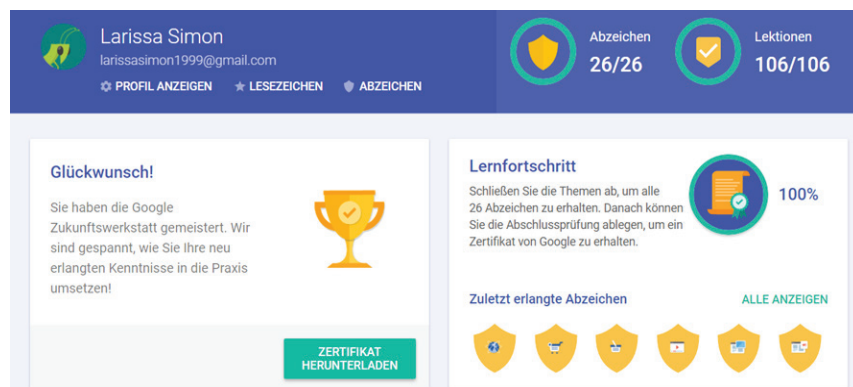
Larissa Simon
larissasimon1999@gmail.com
PROFIL ANZEIGEN   LESEZEICHEN   ABZEICHEN

Abzeichen
26/26

Lektionen
106/106

Glückwunsch!

Sie haben die Google Zukunftswerkstatt gemeistert. Wir sind gespannt, wie Sie Ihre neu erlangten Kenntnisse in die Praxis umsetzen!

ZERTIFIKAT HERUNTERLADEN

Lernfortschritt

Schließen Sie die Themen ab, um alle 26 Abzeichen zu erhalten. Danach können Sie die Abschlussprüfung ablegen, um ein Zertifikat von Google zu erhalten.

100%

Zuletzt erlangte Abzeichen

ALLE ANZEIGEN